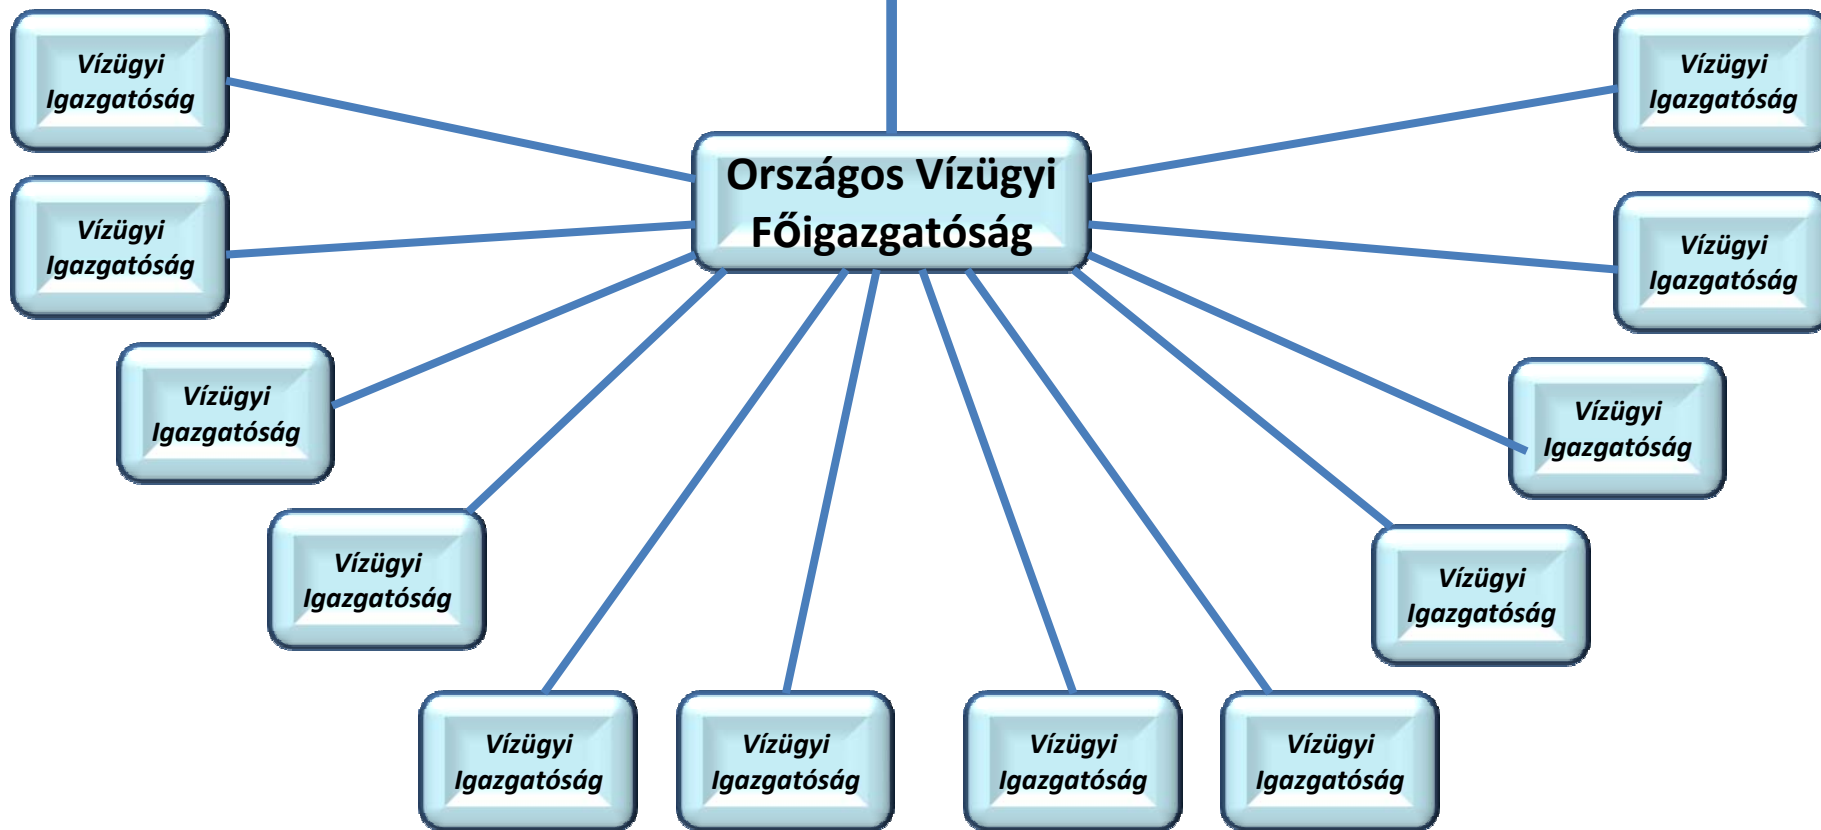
Vízügyi Igazgatóság

Országos Vízügyi Főigazgatóság

Vízügyi Igazgatóság

Vízügyi Igazgatóság

Vízügyi Igazgatóság

Vízügyi Igazgatóság

Vízügyi Igazgatóság

Vízügyi Igazgatóság

Vízügyi Igazgatóság

Vízügyi Igazgatóság

Vízügyi Igazgatóság

Vízügyi Igazgatóság

Vízügyi Igazgatóság